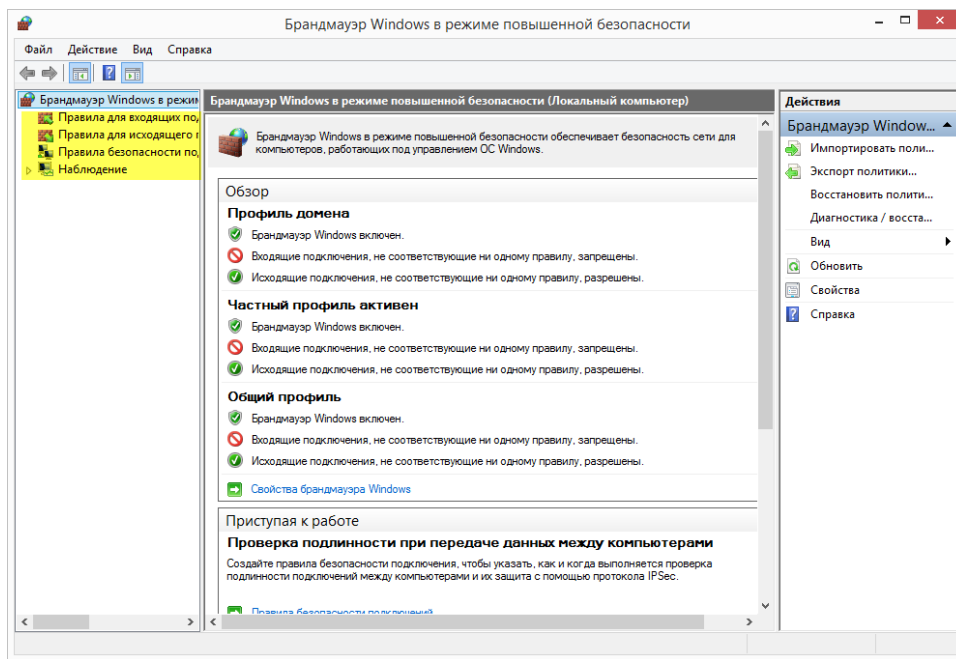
Брандмауэр Windows в режиме повышенной безопасности

Файл Действие Вид Справка

Брандмауэр Windows в режиме
Правила для входящих по
Правила для исходящего п
Правила безопасности по
Наблюдение

Брандмауэр Windows в режиме повышенной безопасности (Локальный компьютер)

Брандмауэр Windows в режиме повышенной безопасности обеспечивает безопасность сети для компьютеров, работающих под управлением ОС Windows.

Обзор

Профиль домена
Брандмауэр Windows включен.
Входящие подключения, не соответствующие ни одному правилу, запрещены.
Исходящие подключения, не соответствующие ни одному правилу, разрешены.

Частный профиль активен
Брандмауэр Windows включен.
Входящие подключения, не соответствующие ни одному правилу, запрещены.
Исходящие подключения, не соответствующие ни одному правилу, разрешены.

Общий профиль
Брандмауэр Windows включен.
Входящие подключения, не соответствующие ни одному правилу, запрещены.
Исходящие подключения, не соответствующие ни одному правилу, разрешены.

Свойства брандмауэра Windows

Приступая к работе

Проверка подлинности при передаче данных между компьютерами
Создайте правила безопасности подключения, чтобы указать, как и когда выполняется проверка подлинности подключений между компьютерами и их защита с помощью протокола IPSec.

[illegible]

Действия
Брандмауэр Window...
Импортировать поли...
Экспорт политики...
Восстановить полити...
Диагностика / восста...
Вид
Обновить
Свойства
Справка